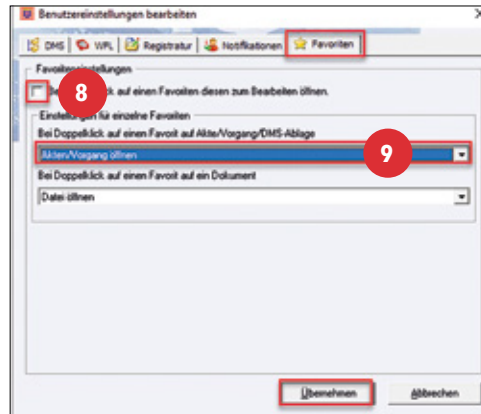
Benutzereinstellungen bearbeiten

DMS | WPL | Registratur | Notifikationen | Favoriten

Favoriteneinstellungen

8

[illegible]ck auf einen Favoriten diesen zum Bearbeiten öffnen.

Einstellungen für einzelne Favoriten

Bei Doppelklick auf einen Favorit auf Akte/Vorgang/DMS-Ablage

Akten/Vorgang öffnen

9

Bei Doppelklick auf einen Favorit auf ein Dokument

Datei öffnen

Übernehmen

Abbrechen